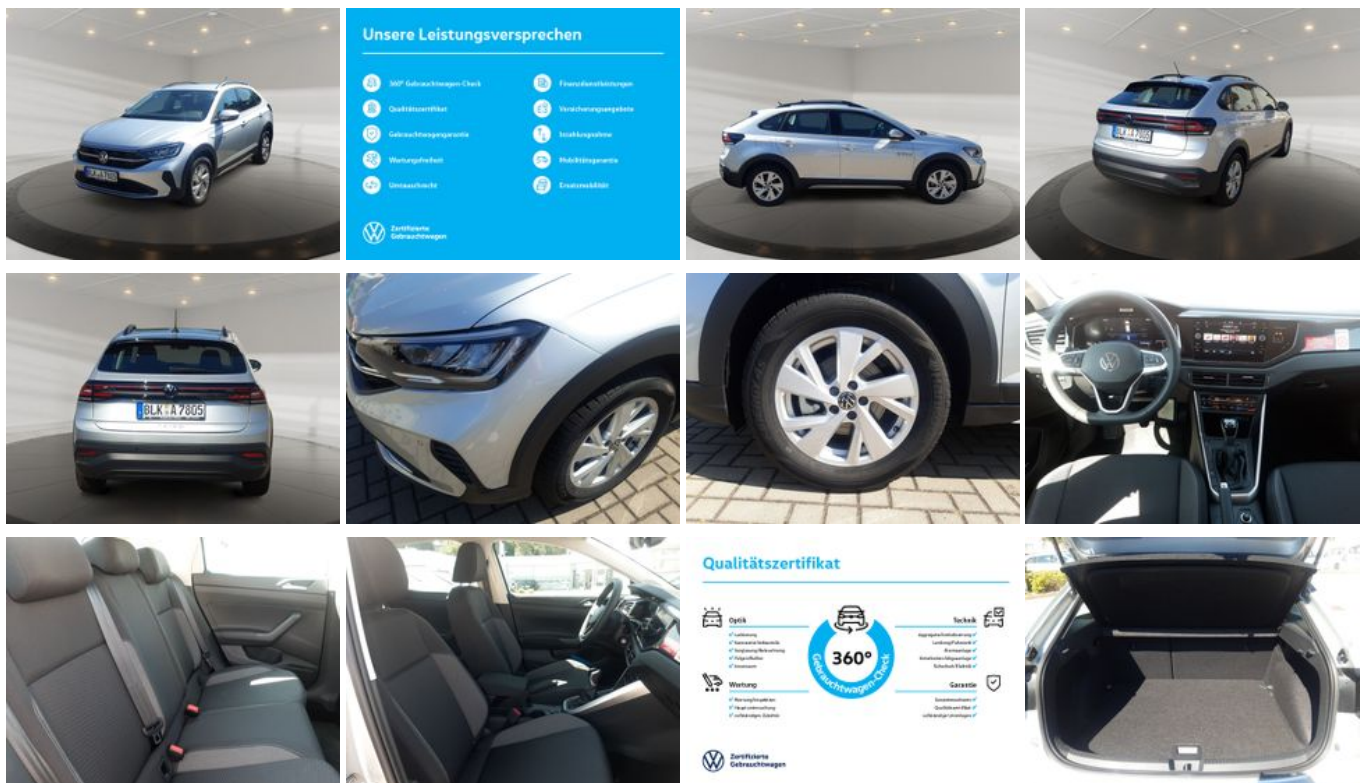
Unsere Leistungsversprechen

360° Gebrauchtwagen-Check
Qualitätszertifikat
Gebrauchtwagengarantie
Wartungsfreiheit
Umtauschrecht

Finanzdienstleistungen
Versicherungsangebote
Inzahlungnahme
Mobilitätsgarantie
Ersatzmobilität

Zertifizierte Gebrauchtwagen

BLK A 7805

Qualitätszertifikat

Optik
Wartung
Technik
Garantie

360°
Gebrauchtwagen-Check

Zertifizierte Gebrauchtwagen